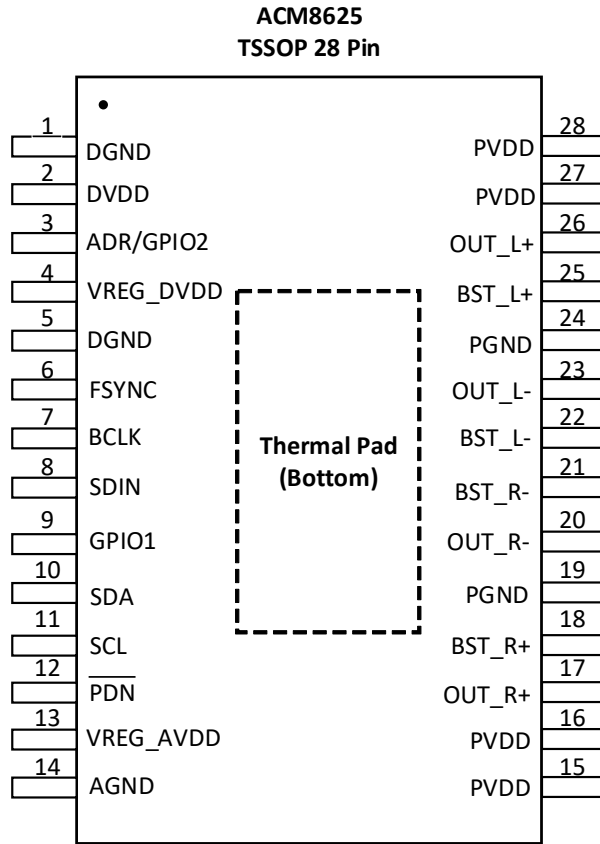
ACM8625
TSSOP 28 Pin

1 DGND
2 DVDD
3 ADR/GPIO2
4 VREG_DVDD
5 DGND
6 FSYNC
7 BCLK
8 SDIN
9 GPIO1
10 SDA
11 SCL
12 $\overline{PDN}$
13 VREG_AVDD
14 AGND

Thermal Pad (Bottom)

28 PVDD
27 PVDD
26 OUT_L+
25 BST_L+
24 PGND
23 OUT_L-
22 BST_L-
21 BST_R-
20 OUT_R-
19 PGND
18 BST_R+
17 OUT_R+
16 PVDD
15 PVDD